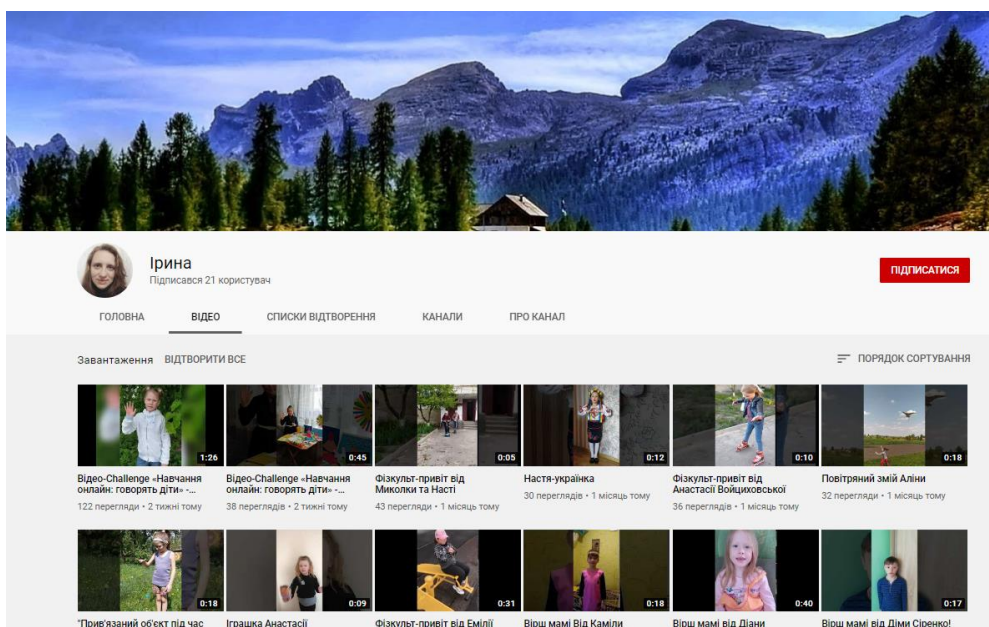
Ірина
Підписався 21 користувач

ПІДПИСАТИСЯ

ГОЛОВНА
ВІДЕО
СПИСКИ ВІДТВОРЕННЯ
КАНАЛИ
ПРО КАНАЛ

Завантаження ВІДТВОРИТИ ВСЕ

ПОРЯДОК СОРТУВАННЯ

1:26
Відео-Challenge «Навчання онлайн: говорять діти» -...
122 перегляди • 2 тижні тому

0:45
Відео-Challenge «Навчання онлайн: говорять діти» -...
38 переглядів • 2 тижні тому

0:05
Фізкульт-привіт від Миколки та Насті
43 перегляди • 1 місяць тому

0:12
Настя-українка
30 переглядів • 1 місяць тому

0:10
Фізкульт-привіт від Анастасії Войциховської
36 переглядів • 1 місяць тому

0:18
Повітряний змій Аліни
32 перегляди • 1 місяць тому

0:18
"Прив'язаний об'єкт під час

0:09
Іграшка Анастасії

0:31
Фізкульт-привіт від Емілії

0:18
Вірш мамі Від Каміли

0:40
Вірш мамі від Діани

0:17
Вірш мамі від Діми Сіренко!